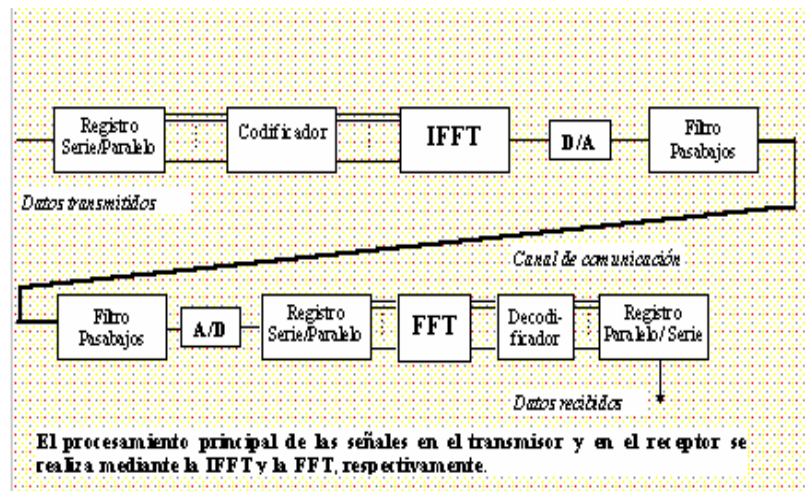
Registro Serie/Paralelo

Codificador

IFFT

D/A

Filtro Pasabajos

Datos transmitidos

Canal de comunicación

Filtro Pasabajos

A/D

Registro Serie/Paralelo

FFT

Decodificador

Registro Paralelo/ Serie

Datos recibidos

El procesamiento principal de las señales en el transmisor y en el receptor se realiza mediante la IFFT y la FFT, respectivamente.